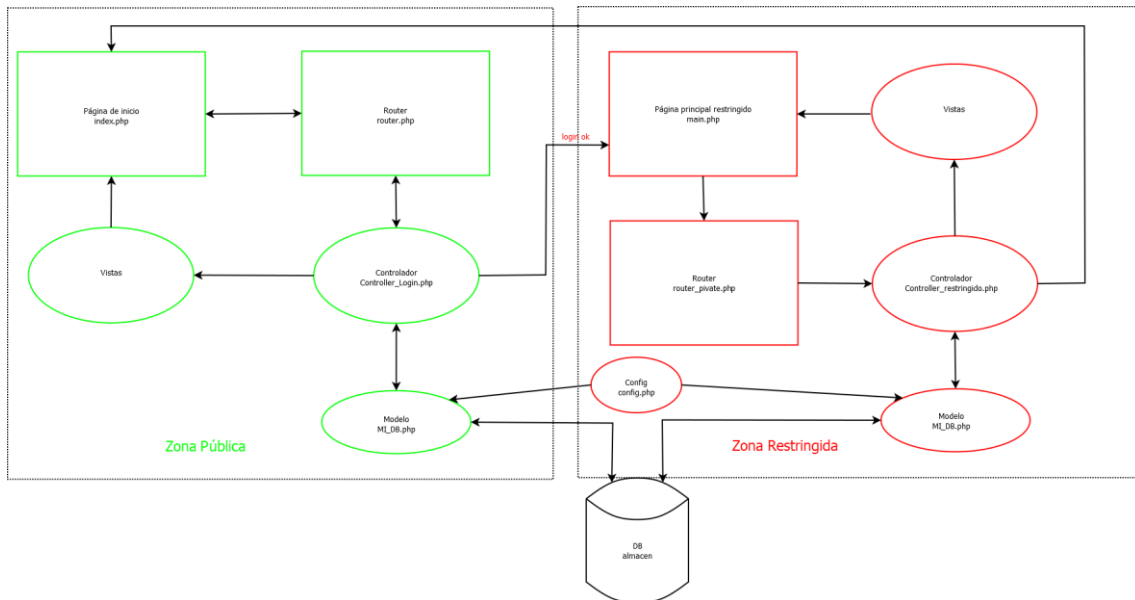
Página de inicio
index.php

Router
router.php

Vistas

Controlador
Controller_Login.php

Modelo
MI_DB.php

Zona Pública

login ok

Página principal restringido
main.php

Vistas

Router
router_pivate.php

Controlador
Controller_restringido.php

Config
config.php

Modelo
MI_DB.php

Zona Restringida

DB
almacen